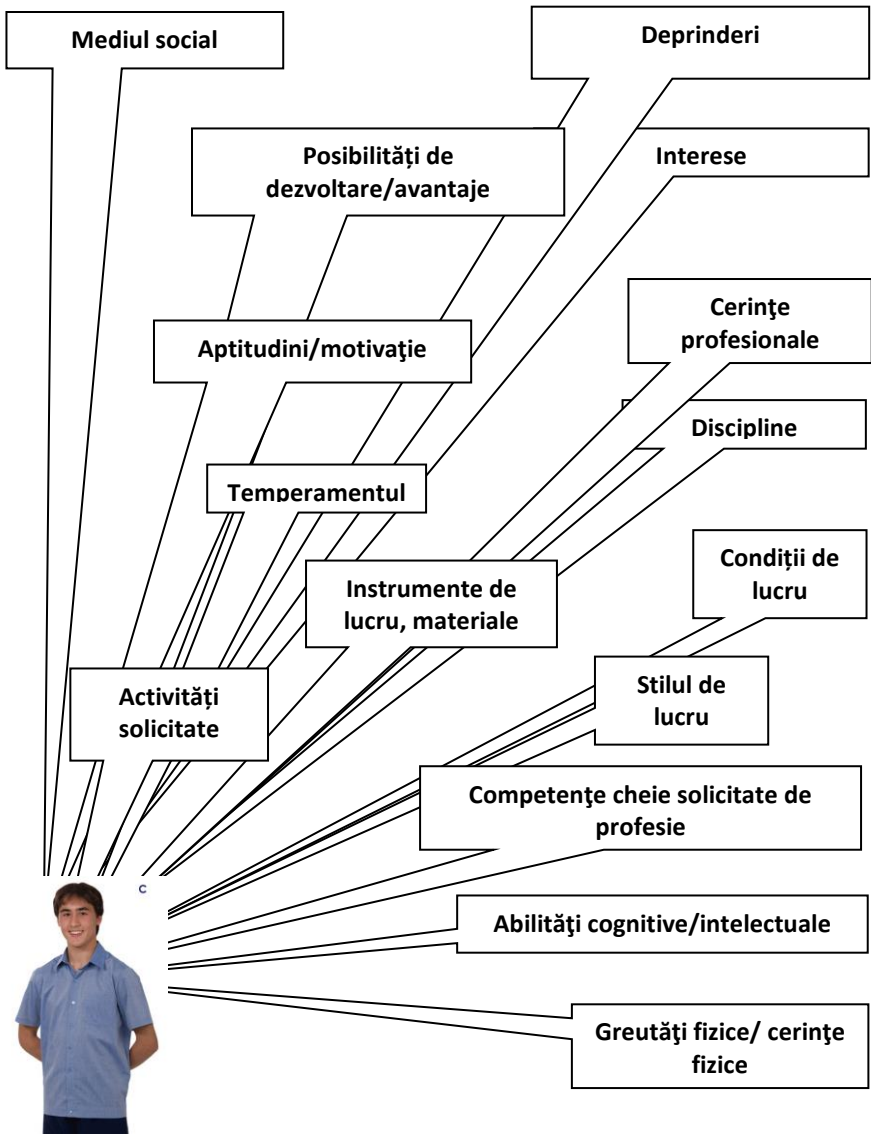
Mediul social

Deprinderi

Posibilități de dezvoltare/avantaje

Interese

Cerinţe profesionale

Aptitudini/motivaţie

Discipline

Temperamentul

Instrumente de lucru, materiale

Condiții de lucru

Activități solicitate

Stilul de lucru

Competenţe cheie solicitate de profesie

C

Abilităţi cognitive/intelectuale

Greutăţi fizice/ cerinţe fizice